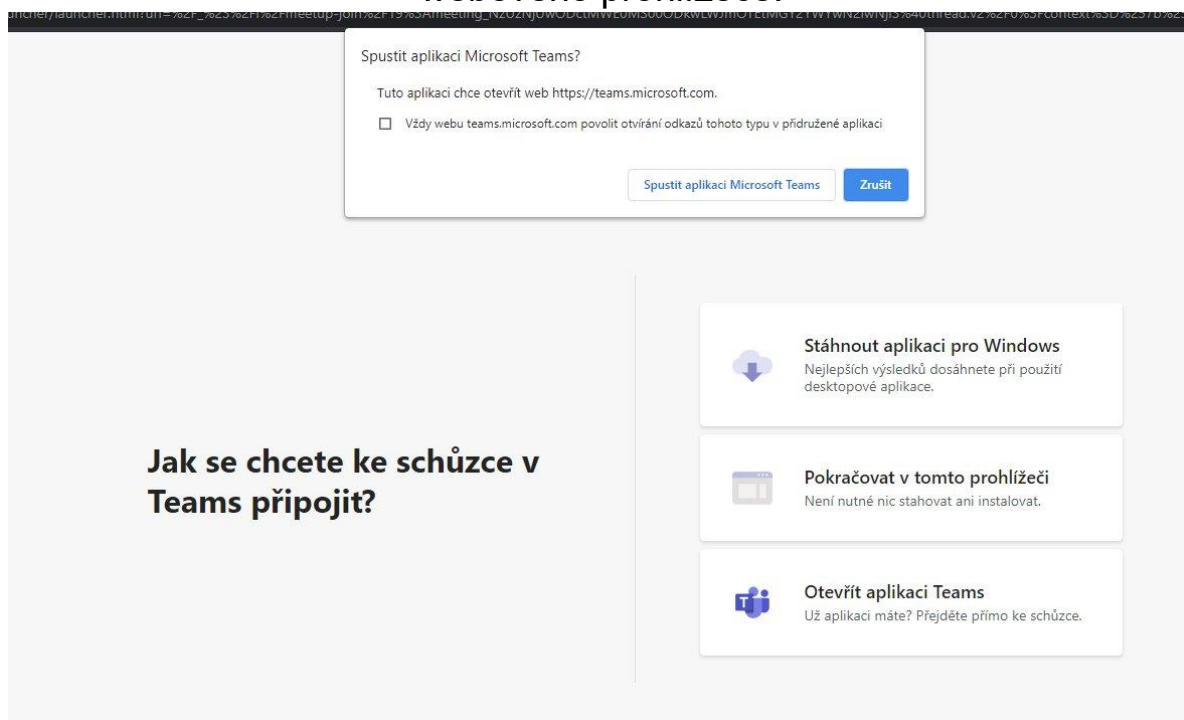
uncher/launcher.html?url=%2F_%23%2Fl%2Fmeetup-join%2F19%3Ameeting_NzU2NjU0ODctMWE0MS00ODkwLWJmOTEtMGY2YWYwN2IwNjI5%40thread.v2%2F0%3Fcontext%3D%257b%2

webového prohlížeče.

Spustit aplikaci Microsoft Teams?

Tuto aplikaci chce otevřít web https://teams.microsoft.com.

Vždy webu teams.microsoft.com povolit otvírání odkazů tohoto typu v přidružené aplikaci

Spustit aplikaci Microsoft Teams

Zrušit

Jak se chcete ke schůzce v Teams připojit?

Stáhnout aplikaci pro Windows
Nejlepších výsledků dosáhnete při použití desktopové aplikace.

Pokračovat v tomto prohlížeči
Není nutné nic stahovat ani instalovat.

Otevřít aplikaci Teams
Už aplikaci máte? Přejděte přímo ke schůzce.